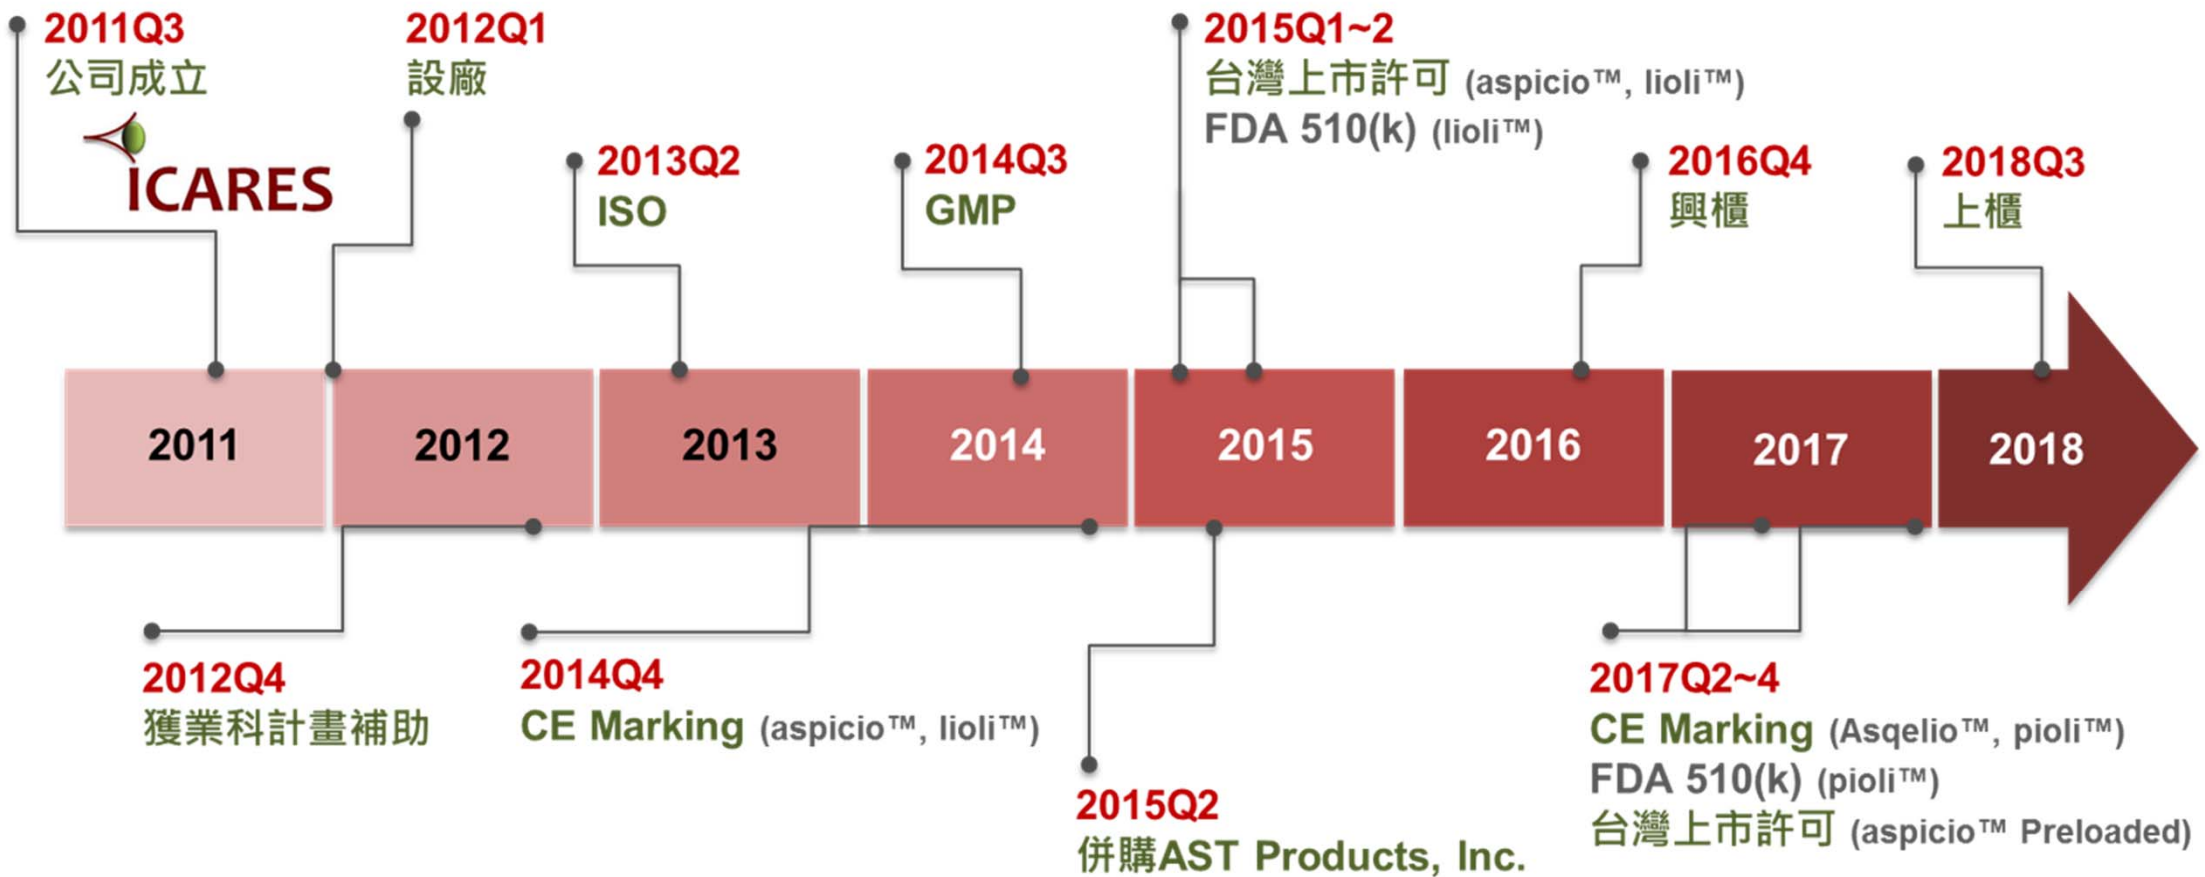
2011Q3
公司成立

ICARES

2012Q1
設廠

2013Q2
ISO

2014Q3
GMP

2015Q1~2
台灣上市許可 (aspicio™, lioli™)
FDA 510(k) (lioli™)

2016Q4
興櫃

2018Q3
上櫃

2011
2012
2013
2014
2015
2016
2017
2018

2012Q4
獲業科計畫補助

2014Q4
CE Marking (aspicio™, lioli™)

2015Q2
併購AST Products, Inc.

2017Q2~4
CE Marking (Asqelio™, pioli™)
FDA 510(k) (pioli™)
台灣上市許可 (aspicio™ Preloaded)